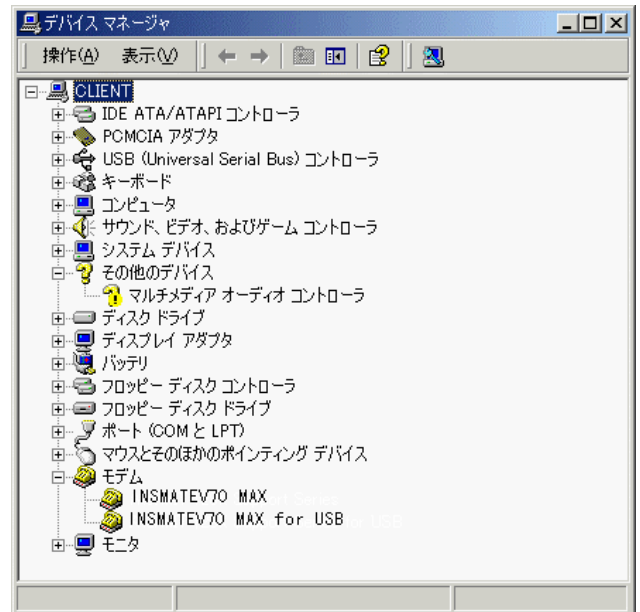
デバイス マネージャ

操作(A) 表示(V)

CLIENT
IDE ATA/ATAPI コントローラ
PCMCIA アダプタ
USB (Universal Serial Bus) コントローラ
キーボード
コンピュータ
サウンド、ビデオ、およびゲーム コントローラ
システム デバイス
その他のデバイス
マルチメディア オーディオ コントローラ
ディスク ドライブ
ディスプレイ アダプタ
バッテリ
フロッピー ディスク コントローラ
フロッピー ディスク ドライブ
ポート (COM と LPT)
マウスとそのほかのポインティング デバイス
モデム
INSMATEV70 MAX
INSMATEV70 MAX for USB
モニタ